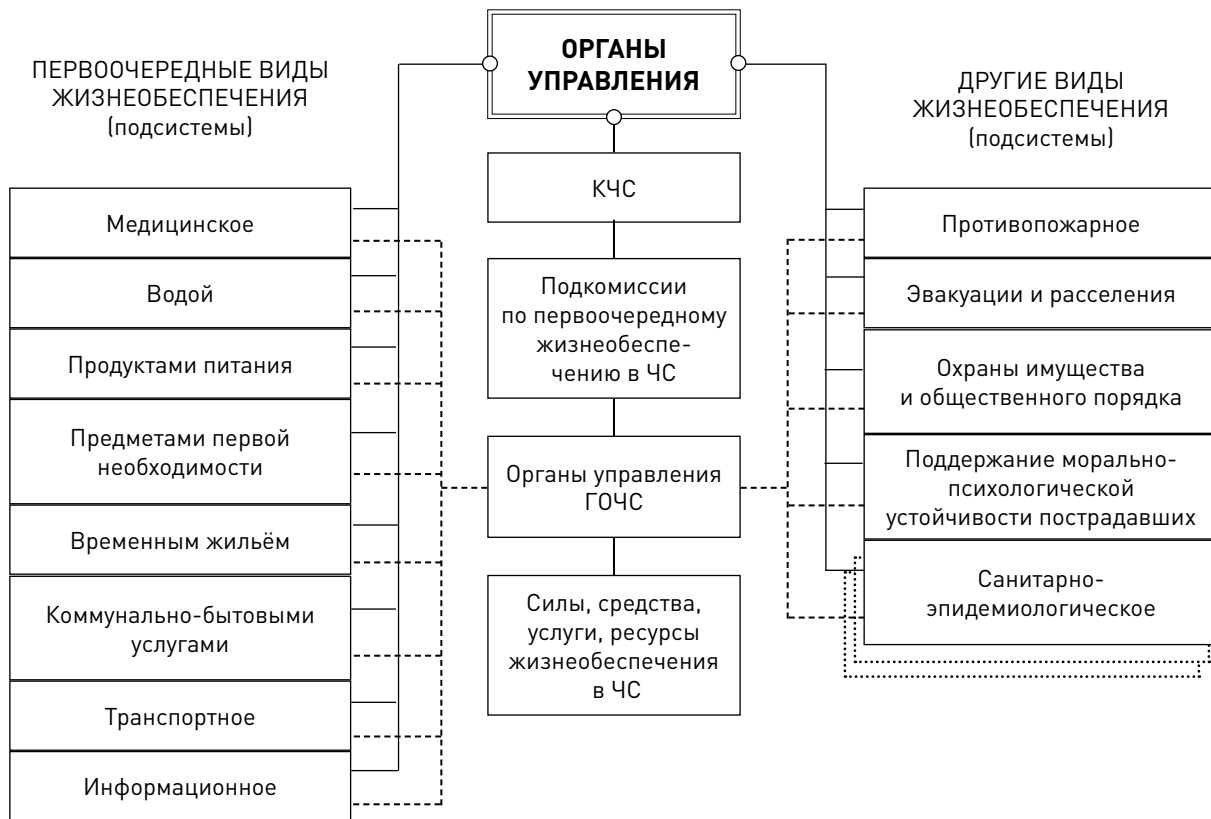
ПЕРВООЧЕРЕДНЫЕ ВИДЫ ЖИЗНЕОБЕСПЕЧЕНИЯ (подсистемы)

ОРГАНЫ УПРАВЛЕНИЯ

ДРУГИЕ ВИДЫ ЖИЗНЕОБЕСПЕЧЕНИЯ (подсистемы)

Медицинское

Водой

Продуктами питания

Предметами первой необходимости

Временным жильём

Коммунально-бытовыми услугами

Транспортное

Информационное

КЧС

Подкомиссии по первоочередному жизнеобеспечению в ЧС

Органы управления ГОЧС

Силы, средства, услуги, ресурсы жизнеобеспечения в ЧС

Противопожарное

Эвакуации и расселения

Охраны имущества и общественного порядка

Поддержание морально-психологической устойчивости пострадавших

Санитарно-эпидемиологическое